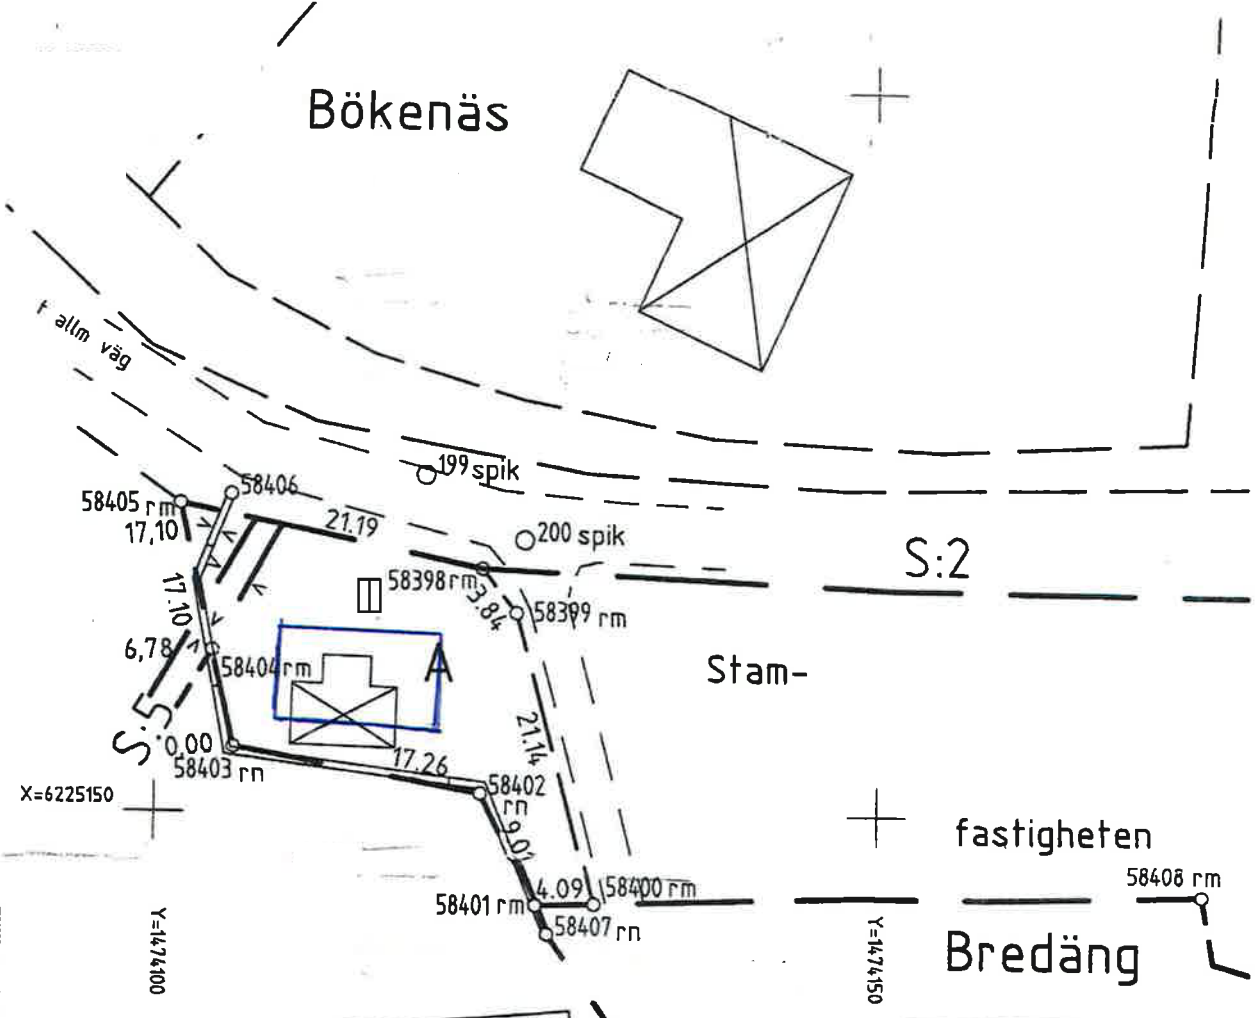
Bökenäs

t allm väg

199 spik
200 spik
58405 rm
58406
17,10
21.19
17.10
58398 rm
3.84
58399 rm
S:2
6,78
58404 rm
A
Stam-
S:5
0,00
58403 rn
17.26
21.14
58402 rn
X=6225150
9.01
fastigheten
4.09
58400 rm
58408 rm
58401 rm
58407 rn
Y=1474100
Y=1474150
Bredäng